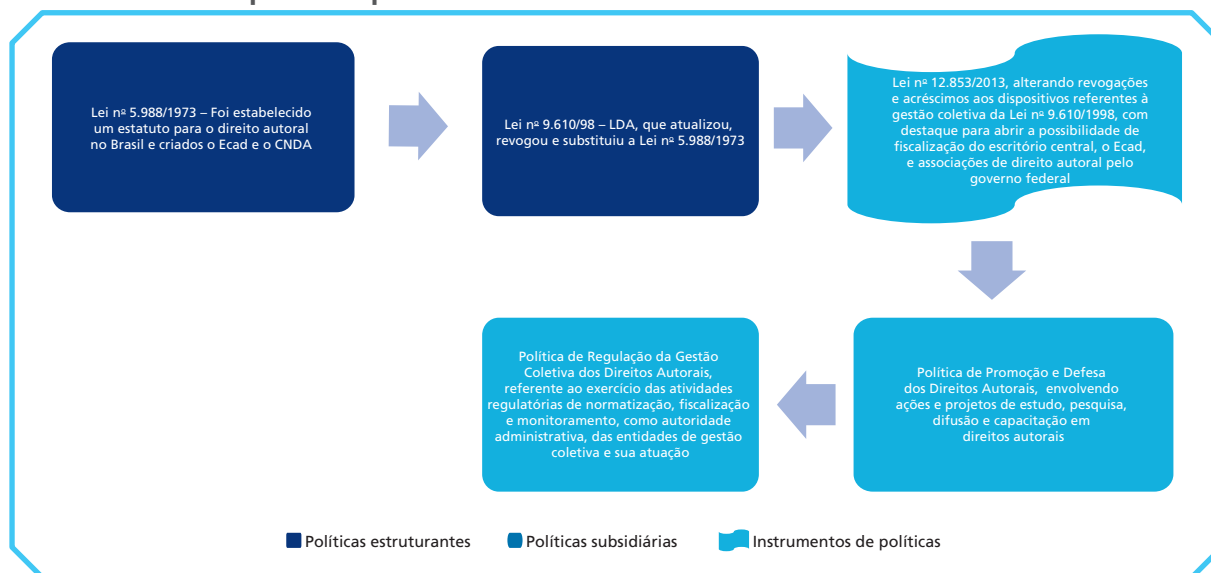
Lei nº 5.988/1973 – Foi estabelecido um estatuto para o direito autoral no Brasil e criados o Ecad e o CNDA

Lei nº 9.610/98 – LDA, que atualizou, revogou e substituiu a Lei nº 5.988/1973

Lei nº 12.853/2013, alterando revogações e acréscimos aos dispositivos referentes à gestão coletiva da Lei nº 9.610/1998, com destaque para abrir a possibilidade de fiscalização do escritório central, o Ecad, e associações de direito autoral pelo governo federal

Política de Promoção e Defesa dos Direitos Autorais, envolvendo ações e projetos de estudo, pesquisa, difusão e capacitação em direitos autorais

Política de Regulação da Gestão Coletiva dos Direitos Autorais, referente ao exercício das atividades regulatórias de normatização, fiscalização e monitoramento, como autoridade administrativa, das entidades de gestão coletiva e sua atuação

Políticas estruturantes
Políticas subsidiárias
Instrumentos de políticas